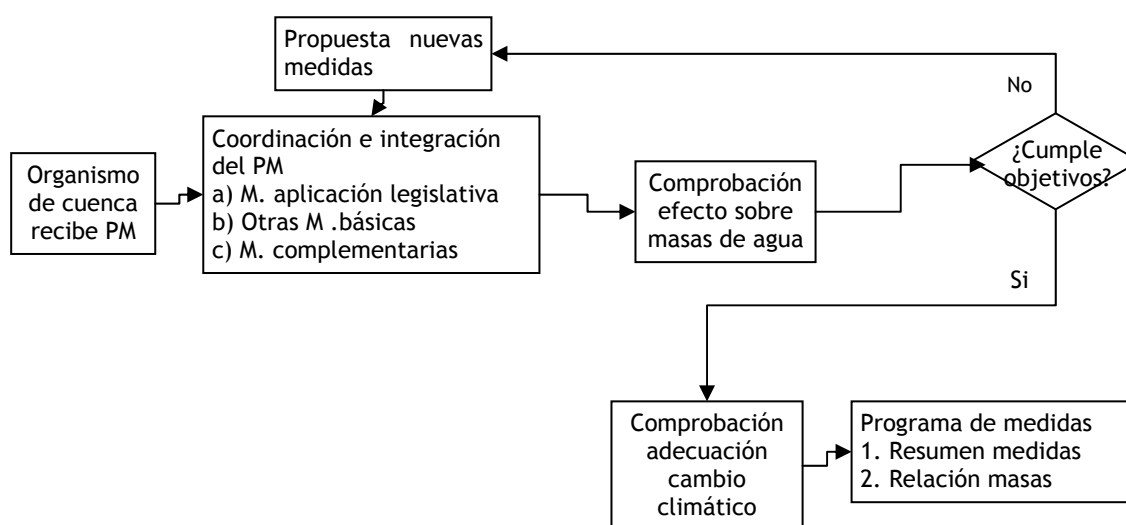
Propuesta nuevas medidas

No

Coordinación e integración del PM
a) M. aplicación legislativa
b) Otras M .básicas
c) M. complementarias

Organismo de cuenca recibe PM

Comprobación efecto sobre masas de agua

¿Cumple objetivos?

Si

Comprobación adecuación cambio climático

Programa de medidas
1. Resumen medidas
2. Relación masas